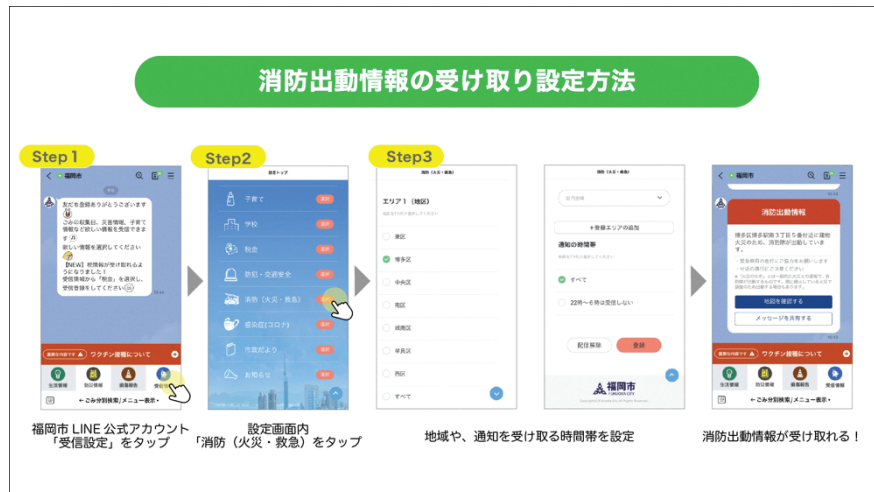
消防出動情報の受け取り設定方法

Step1

福岡市

友だち登録ありがとうございます

このの収集日、災害情報、子育て情報など欲しい情報を受信できます
新しい情報を選択してください

【NEW】 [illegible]

ワクチン接種について

生活情報　防災情報　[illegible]　受信設定

←ごみ分別検索 | メニュー表示・

福岡市 LINE 公式アカウント
「受信設定」をタップ

Step2

子育て
学校
敬老
防犯・交通安全
消防（火災・救急）
感染症（コロナ）
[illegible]
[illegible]

設定画面内
「消防（火災・救急）」をタップ

Step3

エリア１（地区）

東区
博多区
中央区
南区
城南区
早良区
西区
すべて

＋登録エリアの追加
通知の時間帯
すべて
22時～6時は受信しない

配信解除　登録

福岡市

地域や、通知を受け取る時間帯を設定

福岡市

消防出動情報

地図を確認する
メッセージを共有する

ワクチン接種について

生活情報　防災情報　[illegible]　受信設定

←ごみ分別検索 | メニュー表示・

消防出動情報が受け取れる！